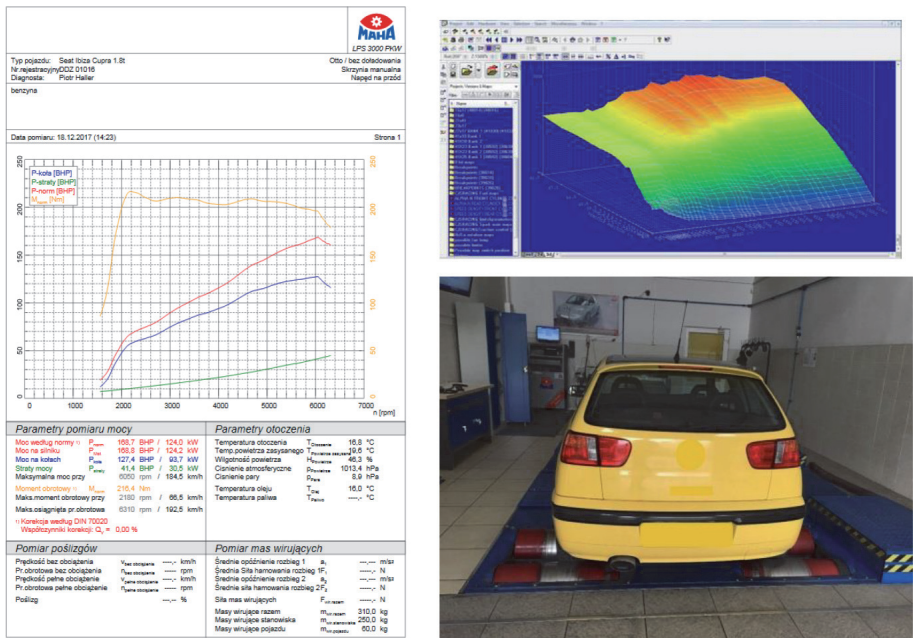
MAHA
LPS 3000 PKW

Typ pojazdu: Seat Ibiza Cupra 1.8t
Nr.rejestracyjny: DDZ 01016
Diagnosta: Piotr Haller

Otto / bez doładowania
Skrzynia manualna
Napęd na przód

benzyna

Data pomiaru: 18.12.2017 (14:23)
Strona 1

P-koła [BHP]
P-straty [BHP]
P-norm [BHP]
M [Nm]

250
200
150
100
50
0
0 1000 2000 3000 4000 5000 6000 7000
n [rpm]

250
200
150
100
50

Parametry pomiaru mocy

Moc według normy ¹⁾ P 168,7 BHP / 124,0 kW
Moc na silniku P 168,8 BHP / 124,2 kW
Moc na kołach P 127,4 BHP / 93,7 kW
Straty mocy P 41,4 BHP / 30,5 kW
Maksymalna moc przy 6050 rpm / 184,5 km/h

Moment obrotowy ¹⁾ M 216,4 Nm
Maks.moment obrotowy przy 2180 rpm / 66,5 km/h

Maks.osiągnięta pr.obrotowa 6310 rpm / 192,5 km/h

¹⁾ Korekcja według DIN 70020
Współczynniki korekcji: $Q_f$ = 0,00 %

Parametry otoczenia

Temperatura otoczenia T 16,8 °C
Temp.powietrza zasysanego T 19,6 °C
Wilgotność powietrza F 46,3 %
Ciśnienie atmosferyczne P 1013,4 hPa
Ciśnienie pary P 8,9 hPa

Temperatura oleju T 16,0 °C
Temperatura paliwa T ---,- °C

Pomiar poślizgów

Prędkość bez obciążenia ---,- km/h
Pr.obrotowa bez obciążenia ---- rpm
Prędkość pełne obciążenie ---,- km/h
Pr.obrotowa pełne obciążenie ---- rpm

Poślizg ---,- %

Pomiar mas wirujących

Średnie opóźnienie rozbieg 1 a ---,--- m/s²
Średnia Siła hamowania rozbieg 1 F ---,- N
Średnie opóźnienie rozbieg 2 a ---,--- m/s²
Średnia siła hamowania rozbieg 2 F ---,- N

Siła mas wirujących F ---,- N

Masy wirujące razem m 310,0 kg
Masy wirujące stanowiska m 250,0 kg
Masy wirujące pojazdu m 60,0 kg